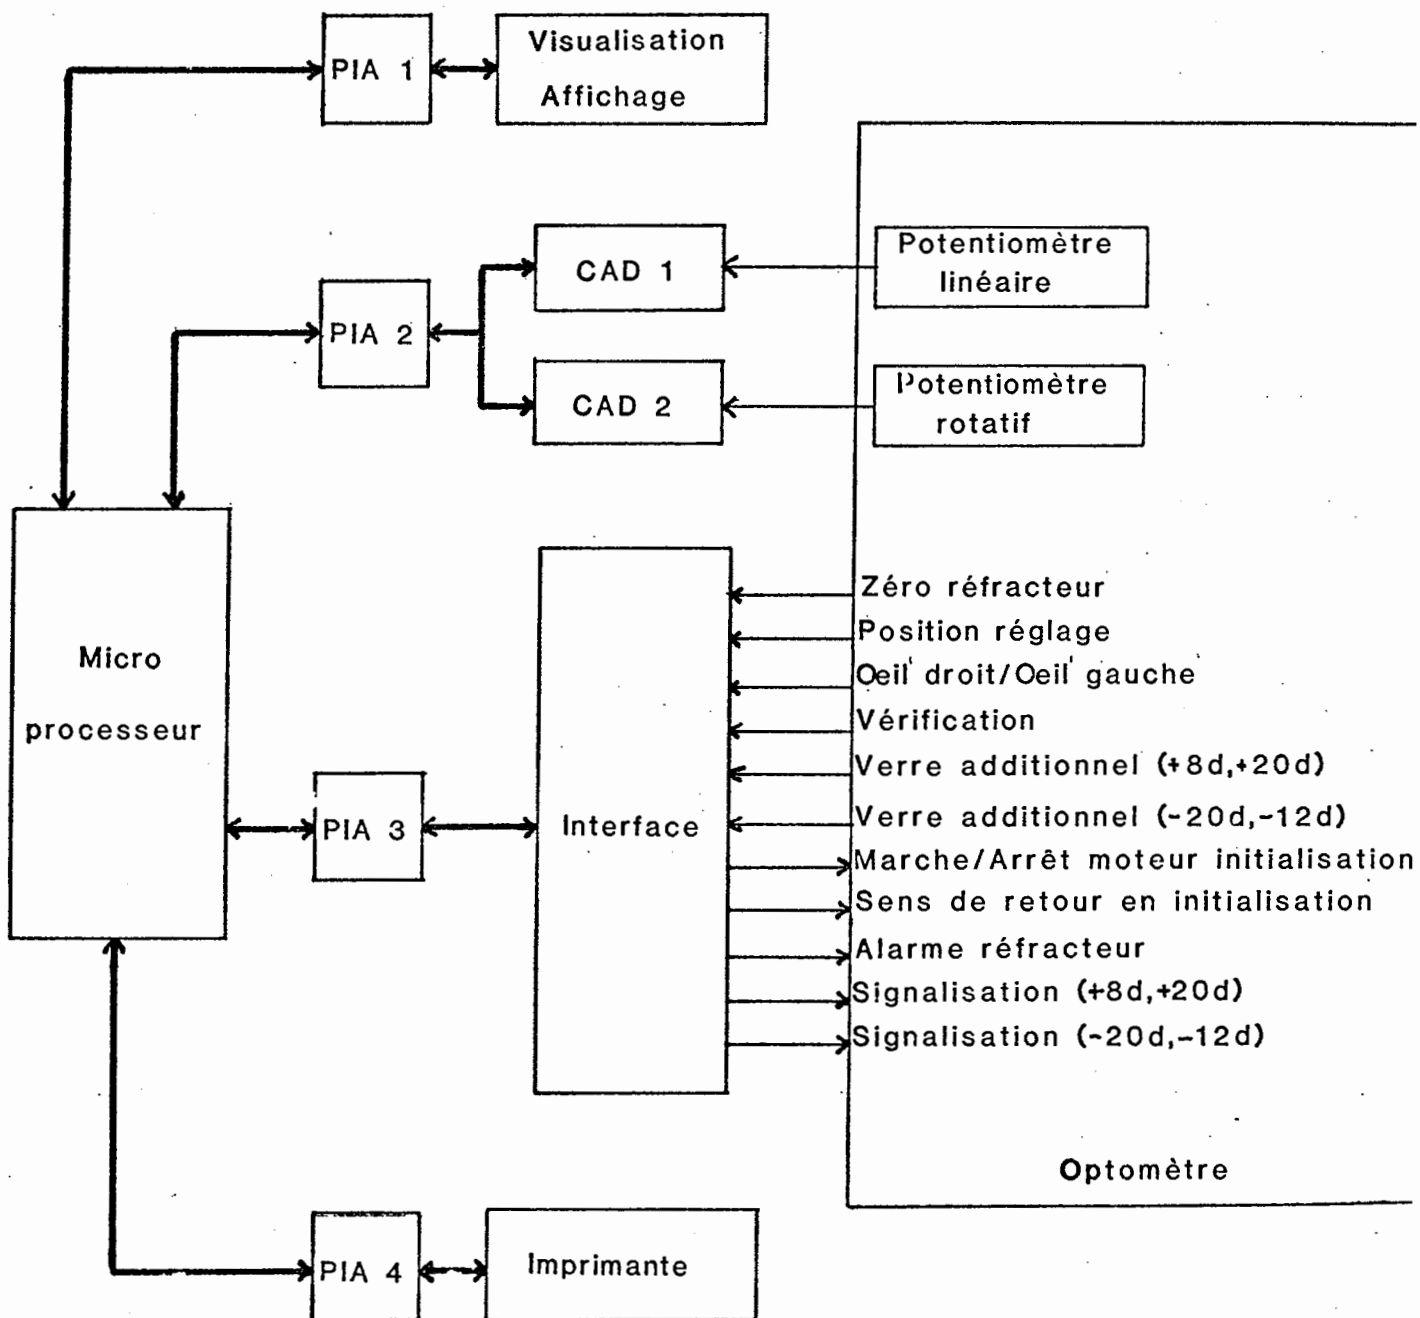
PIA 1

Visualisation
Affichage

CAD 1

Potentiomètre
linéaire

PIA 2

CAD 2

Potentiomètre
rotatif

Micro
processeur

Interface

Zéro réfracteur
Position réglage
Oeil droit/Oeil gauche
Vérification
Verre additionnel (+8d,+20d)
Verre additionnel (-20d,-12d)
Marche/Arrêt moteur initialisation
Sens de retour en initialisation
Alarme réfracteur
Signalisation (+8d,+20d)
Signalisation (-20d,-12d)

PIA 3

Optomètre

PIA 4

Imprimante